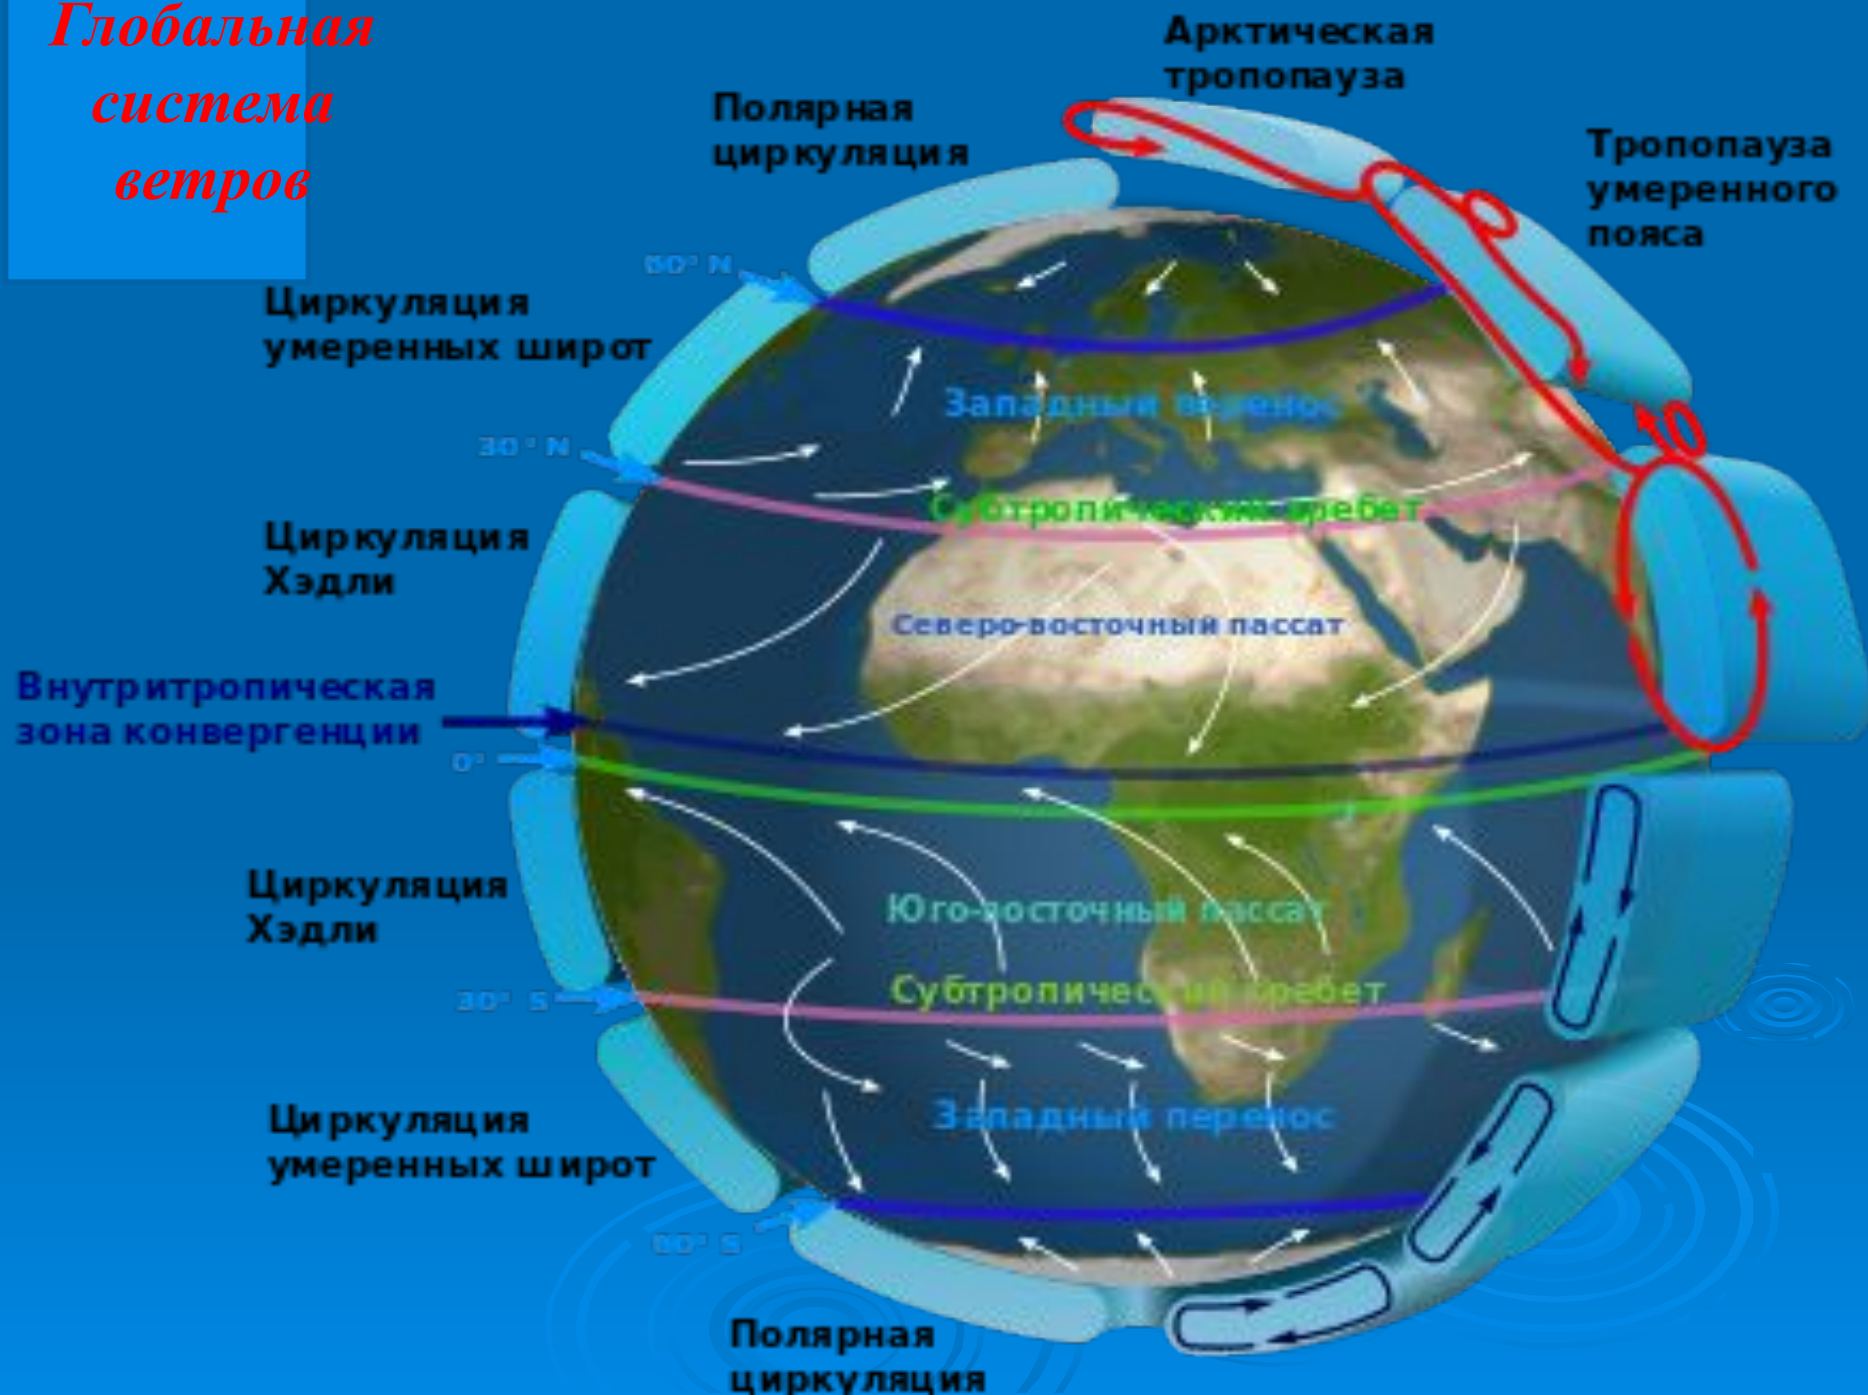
Глобальная система ветров

Арктическая тропопауза

Полярная циркуляция

Тропопауза умеренного пояса

60° N

Циркуляция умеренных широт

Западный перенос

30° N

Субтропический хребет

Циркуляция Хэдли

Северо-восточный пассат

Внутритропическая зона конвергенции

0°

Циркуляция Хэдли

Юго-восточный пассат

30° S

Субтропический хребет

Циркуляция умеренных широт

Западный перенос

60° S

Полярная циркуляция